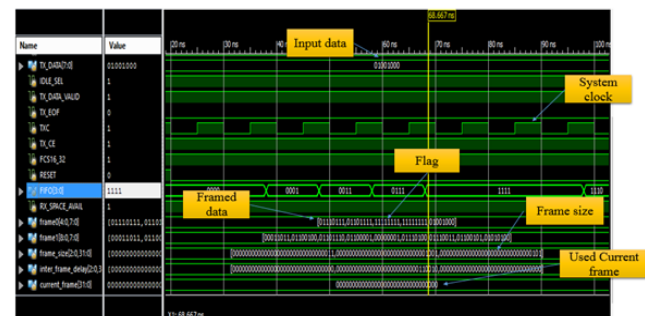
68.667 ns

| Name | Value |
|---|---|
| TX_DATA[7:0] | 01001000 |
| IDLE_SEL | 1 |
| TX_DATA_VALID | 1 |
| TX_EOF | 0 |
| TXC | 1 |
| TX_CE | 1 |
| FCS16_32 | 1 |
| RESET | 0 |
| FIFO[3:0] | 1111 |
| RX_SPACE_AVAIL | 1 |
| frame0[4:0,7:0] | {01110111,01100 |
| frame1[8:0,7:0] | {00011011,01100 |
| frame_size[2:0,31:0] | {00000000000000 |
| inter_frame_delay[2:0,3 | {00000000000000 |
| current_frame[31:0] | 00000000000000 |

20 ns 30 ns 40 ns 60 ns 70 ns 80 ns 90 ns 100 n

Input data

01001000

System clock

Flag

0000 0001 0011 0111 1111 1110

Framed data

{01110111,01101111,11111111,11111111,01001000}

Frame size

{00011011,01100100,01101110,01110000,1,00000001,01110100,01110011,01100101,01100100}

{00000000000000000000000000000000,00000000000000000000000000000000,00000000000000000000000000001010}

Used Current frame

{00000000000000000000000000000000,00000000000000000000000000001010,00000000000000000000000000000000}

00000000000000000000000000000000

X1: 68.667 ns